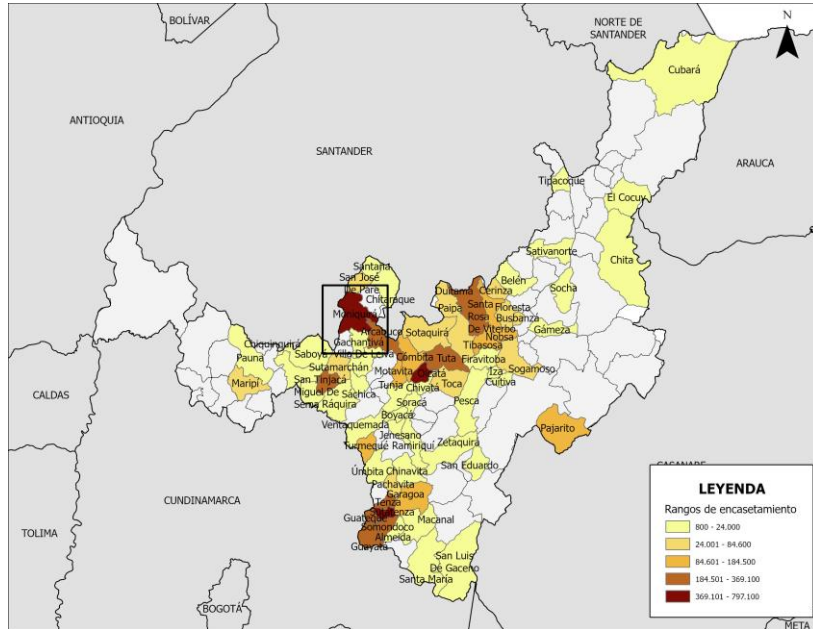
BOLÍVAR
NORTE DE SANTANDER
N
ANTIOQUIA
Cubará
SANTANDER
ARAUCA
Tipacoque
El Cocuy
Sativanorte
Chita
Santana
San José De Pare
Belén
Socha
Chitaraque
Duitama
Cerinza
Paipa
Santa Rosa De Viterbo
Floresta
Busbanzá
Moniquirá
Arcabuco
Gámeza
Sotaquirá
Nobsa
Gachantivá
Tibasosa
Chiquinquirá
Pauna
Saboyá
Villa De Leiva
Combita
Tuta
Firavitoba
Sutamarchán
Sogamoso
Maripí
San Tinjacá
Motavita
Iza
Miguel De Sema
Sáchica
Tunja
Chivatá
Oicatá
Toca
Cuítiva
CALDAS
Ráquira
Soracá
Pesca
Boyacá
Ventaquemada
Pajarito
Jenesano
Turmequé
Ramiriquí
Zetaquira
San Eduardo
Úmbita
Chinavita
Pachavita
CUNDINAMARCA
Garagoa
CASANARE
TOLIMA
Tenza
Guateque
Sutatenza
Somondoco
Macanal
Almeida
Guayatá
San Luis De Gaceno
Santa María
BOGOTÁ
META
LEYENDA
Rangos de encasetamiento
800 - 24.000
24.001 - 84.600
84.601 - 184.500
184.501 - 369.100
369.101 - 797.100